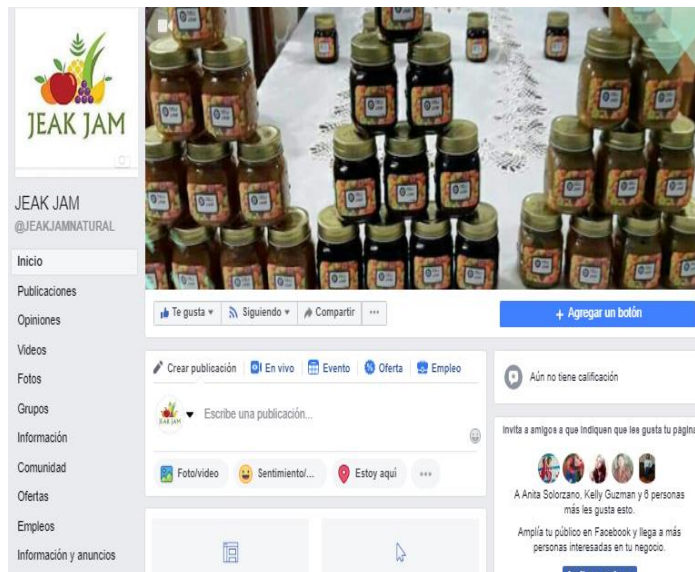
JEAK JAM

JEAK JAM
@JEAKJAMNATURAL

Inicio
Publicaciones
Opiniones
Videos
Fotos
Grupos
Información
Comunidad
Ofertas
Empleos
Información y anuncios

Te gusta ▾
Siguiendo ▾
Compartir
...
+ Agregar un botón

Crear publicación
En vivo
Evento
Oferta
Empleo

Escribe una publicación...

Foto/video
Sentimiento/...
Estoy aquí
...

Aún no tiene calificación

Invita a amigos a que indiquen que les gusta tu página

A Anita Solorzano, Kelly Guzman y 8 personas más les gusta esto.

Amplía tu público en Facebook y llega a más personas interesadas en tu negocio.